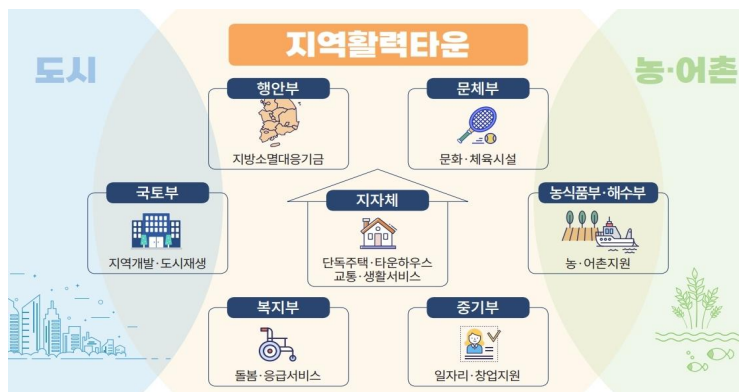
지역활력타운

도시

농·어촌

행안부
지방소멸대응기금

문체부
문화·체육시설

국토부
지역개발·도시재생

지자체
단독주택·타운하우스
교통·생활서비스

농식품부·해수부
농·어촌지원

복지부
돌봄·응급서비스

중기부
일자리·창업지원